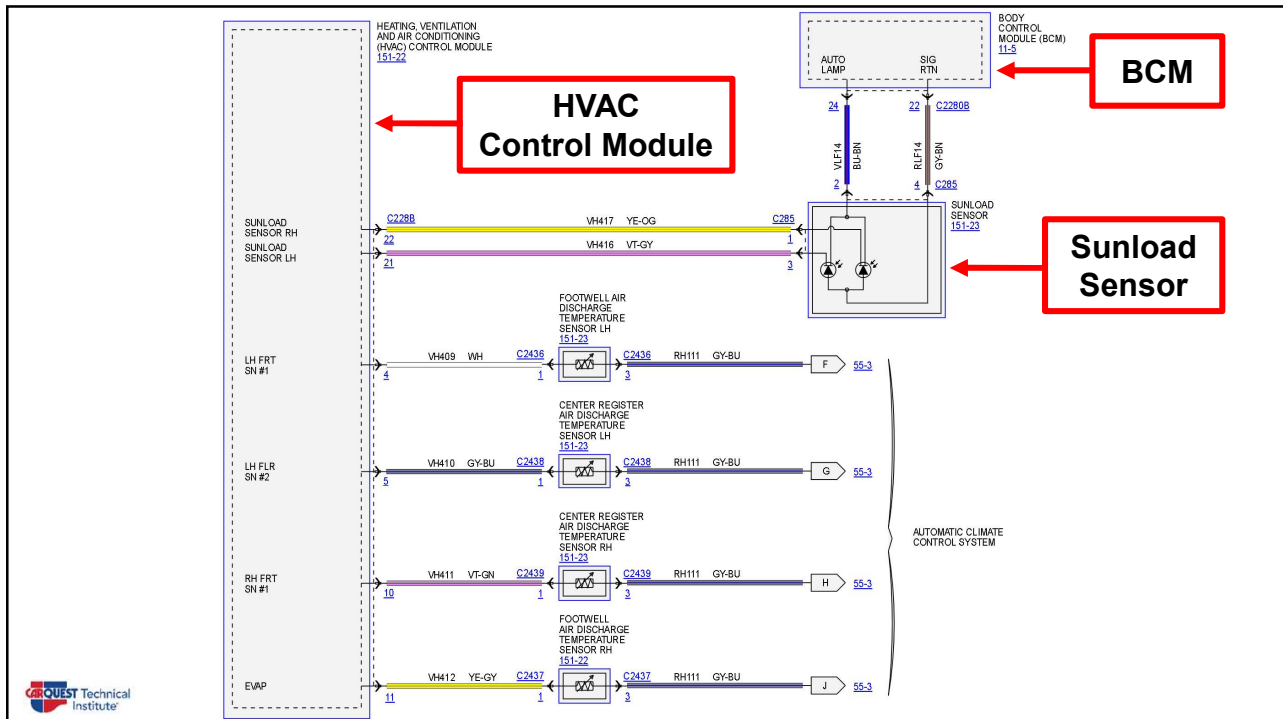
HEATING, VENTILATION AND AIR CONDITIONING (HVAC) CONTROL MODULE
151-22

HVAC
Control Module

BODY CONTROL MODULE (BCM)
11-5

AUTO LAMP
SIG RTN

BCM

24
22
C2280B

VLF14
BU-BN
RLF14
GY-BN

2
4
C285

SUNLOAD SENSOR
151-23

Sunload
Sensor

SUNLOAD SENSOR RH
C228B
VH417 YE-OG
C285
22
1

SUNLOAD SENSOR LH
VH416 VT-GY
21
3

FOOTWELL AIR DISCHARGE TEMPERATURE SENSOR LH
151-23

LH FRT SN #1
VH409 WH
C2436
4
1
C2436
3
RH111 GY-BU
F
55-3

CENTER REGISTER AIR DISCHARGE TEMPERATURE SENSOR LH
151-23

LH FLR SN #2
VH410 GY-BU
C2438
5
1
C2438
3
RH111 GY-BU
G
55-3

CENTER REGISTER AIR DISCHARGE TEMPERATURE SENSOR RH
151-23

AUTOMATIC CLIMATE CONTROL SYSTEM

RH FRT SN #1
VH411 VT-GN
C2439
10
1
C2439
3
RH111 GY-BU
H
55-3

FOOTWELL AIR DISCHARGE TEMPERATURE SENSOR RH
151-22

EVAP
VH412 YE-GY
C2437
11
1
C2437
3
RH111 GY-BU
J
55-3

CARQUEST Technical Institute